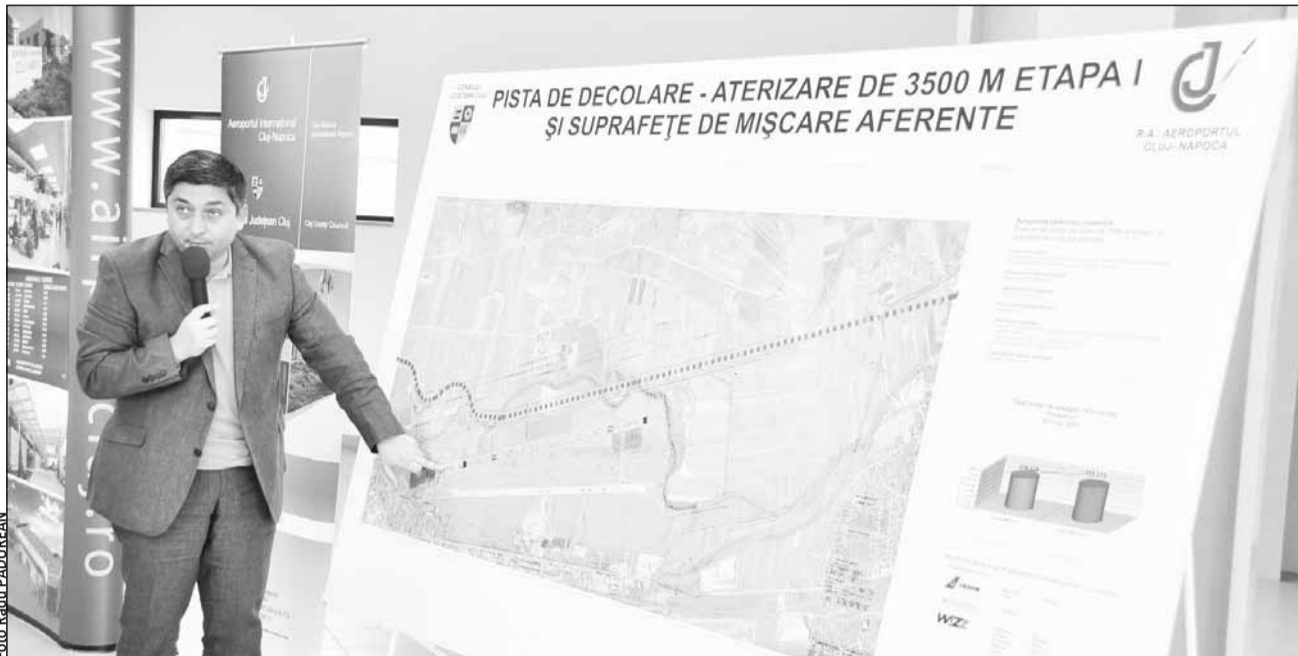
www.airportcluj.ro

Aeroportul Internațional Cluj-Napoca

Consiliul Județean Cluj

Cluj County Council

CONSILIUL JUDEȚEAN CLUJ

PISTA DE DECOLARE - ATERIZARE DE 3500 M ETAPA I
ȘI SUPRAFEȚE DE MIȘCARE AFERENTE

R.A. AEROPORTUL CLUJ - NAPOCA

WIZZ

Foto Radu PADUREAN